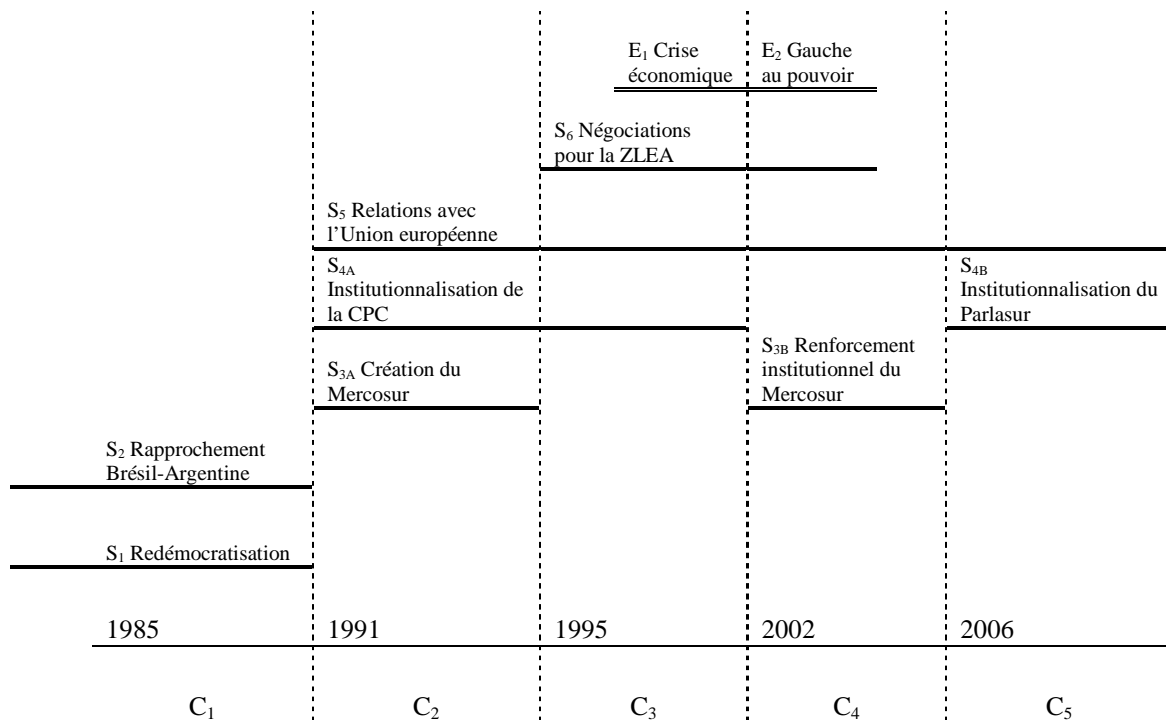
$E_1$ Crise économique

$E_2$ Gauche au pouvoir

$S_6$ Négociations pour la ZLEA

$S_5$ Relations avec l'Union européenne

$S_{4A}$ Institutionnalisation de la CPC

$S_{4B}$ Institutionnalisation du Parlasur

$S_{3A}$ Création du Mercosur

$S_{3B}$ Renforcement institutionnel du Mercosur

$S_2$ Rapprochement Brésil-Argentine

$S_1$ Redémocratisation

1985 1991 1995 2002 2006

$C_1$ $C_2$ $C_3$ $C_4$ $C_5$